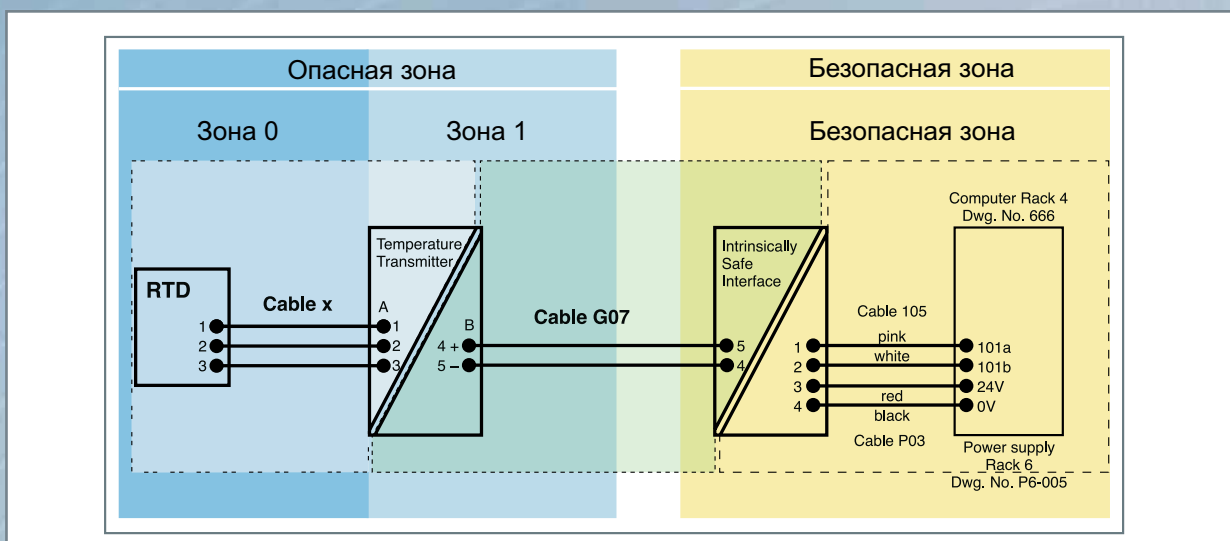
Опасная зона

Безопасная зона

Зона 0

Зона 1

Безопасная зона

Computer Rack 4
Dwg. No. 666

RTD

1
2
3

Cable x

Temperature Transmitter

A
1
2
3

B
4 +
5 –

Cable G07

Intrinsically Safe Interface

5
4

Cable 105

1
2
3
4

pink
white
red
black

101a
101b
24V
0V

Cable P03

Power supply
Rack 6
Dwg. No. P6-005